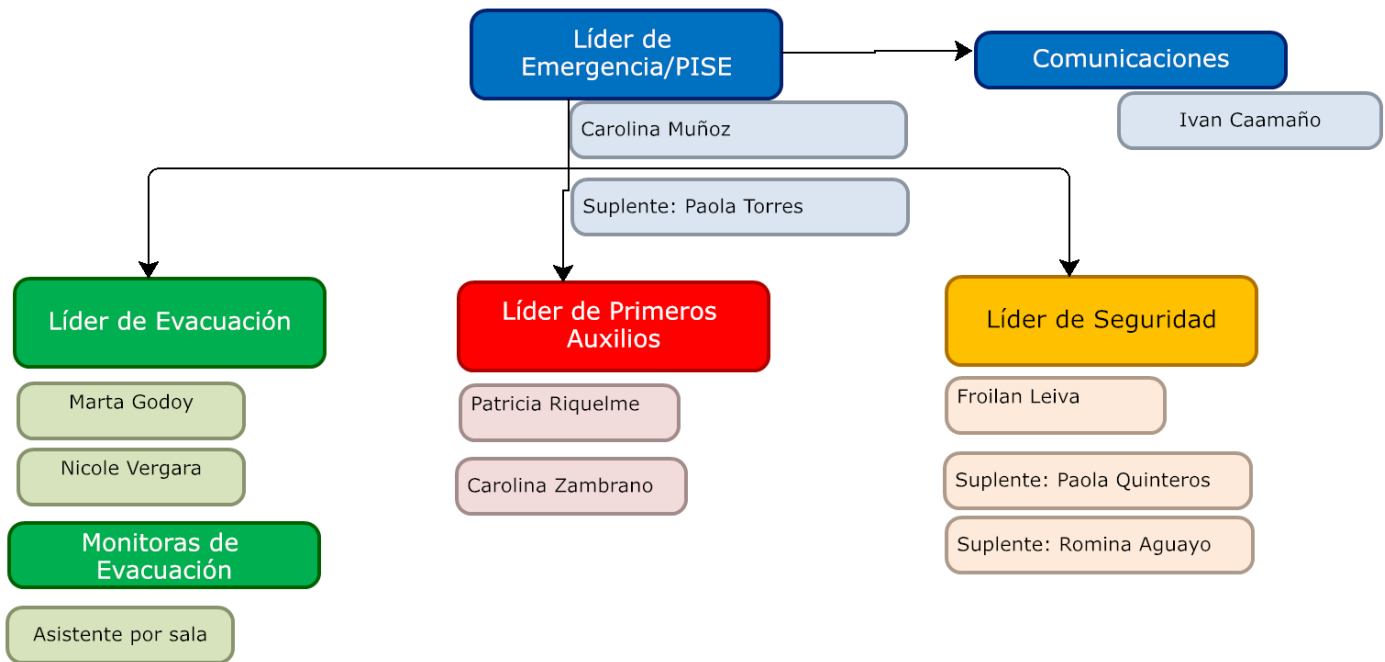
Líder de Emergencia/PISE

Comunicaciones

Ivan Caamaño

Carolina Muñoz

Suplente: Paola Torres

Líder de Evacuación

Marta Godoy

Nicole Vergara

Monitoras de Evacuación

Asistente por sala

Líder de Primeros Auxilios

Patricia Riquelme

Carolina Zambrano

Líder de Seguridad

Froilan Leiva

Suplente: Paola Quinteros

Suplente: Romina Aguayo